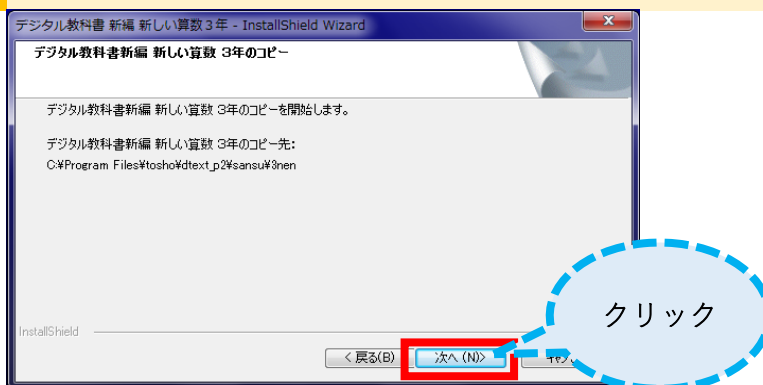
デジタル教科書 新編 新しい算数３年 - InstallShield Wizard

デジタル教科書新編 新しい算数 3年のコピー

デジタル教科書新編 新しい算数 3年のコピーを開始します。

デジタル教科書新編 新しい算数 3年のコピー先:
C:¥Program Files¥tosho¥dtext_p2¥sansu¥3nen

InstallShield

< 戻る(B)
次へ (N)>
キャ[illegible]

クリック